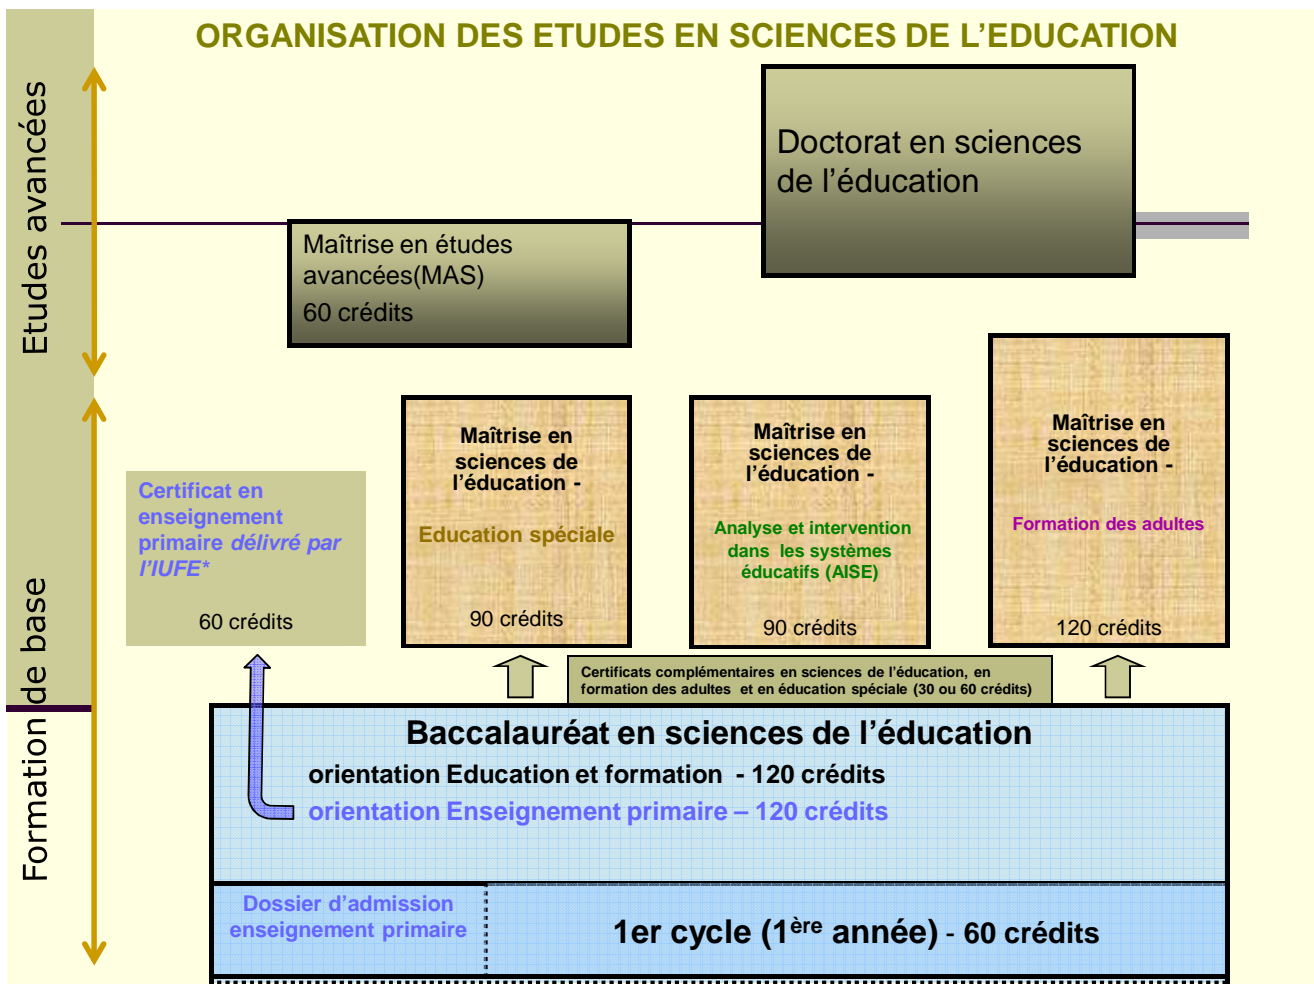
ORGANISATION DES ETUDES EN SCIENCES DE L'EDUCATION

Etudes avancées

Doctorat en sciences de l'éducation

Maîtrise en études avancées(MAS)
60 crédits

Formation de base

Certificat en enseignement primaire *délivré par l'IUFE**
60 crédits

Maîtrise en sciences de l'éducation -
Education spéciale
90 crédits

Maîtrise en sciences de l'éducation -
Analyse et intervention dans les systèmes éducatifs (AISE)
90 crédits

Maîtrise en sciences de l'éducation -
Formation des adultes
120 crédits

Certificats complémentaires en sciences de l'éducation, en formation des adultes et en éducation spéciale (30 ou 60 crédits)

Baccalauréat en sciences de l'éducation
orientation Education et formation - 120 crédits
orientation Enseignement primaire – 120 crédits

Dossier d'admission enseignement primaire

1er cycle (1$^{ère}$ année) - 60 crédits